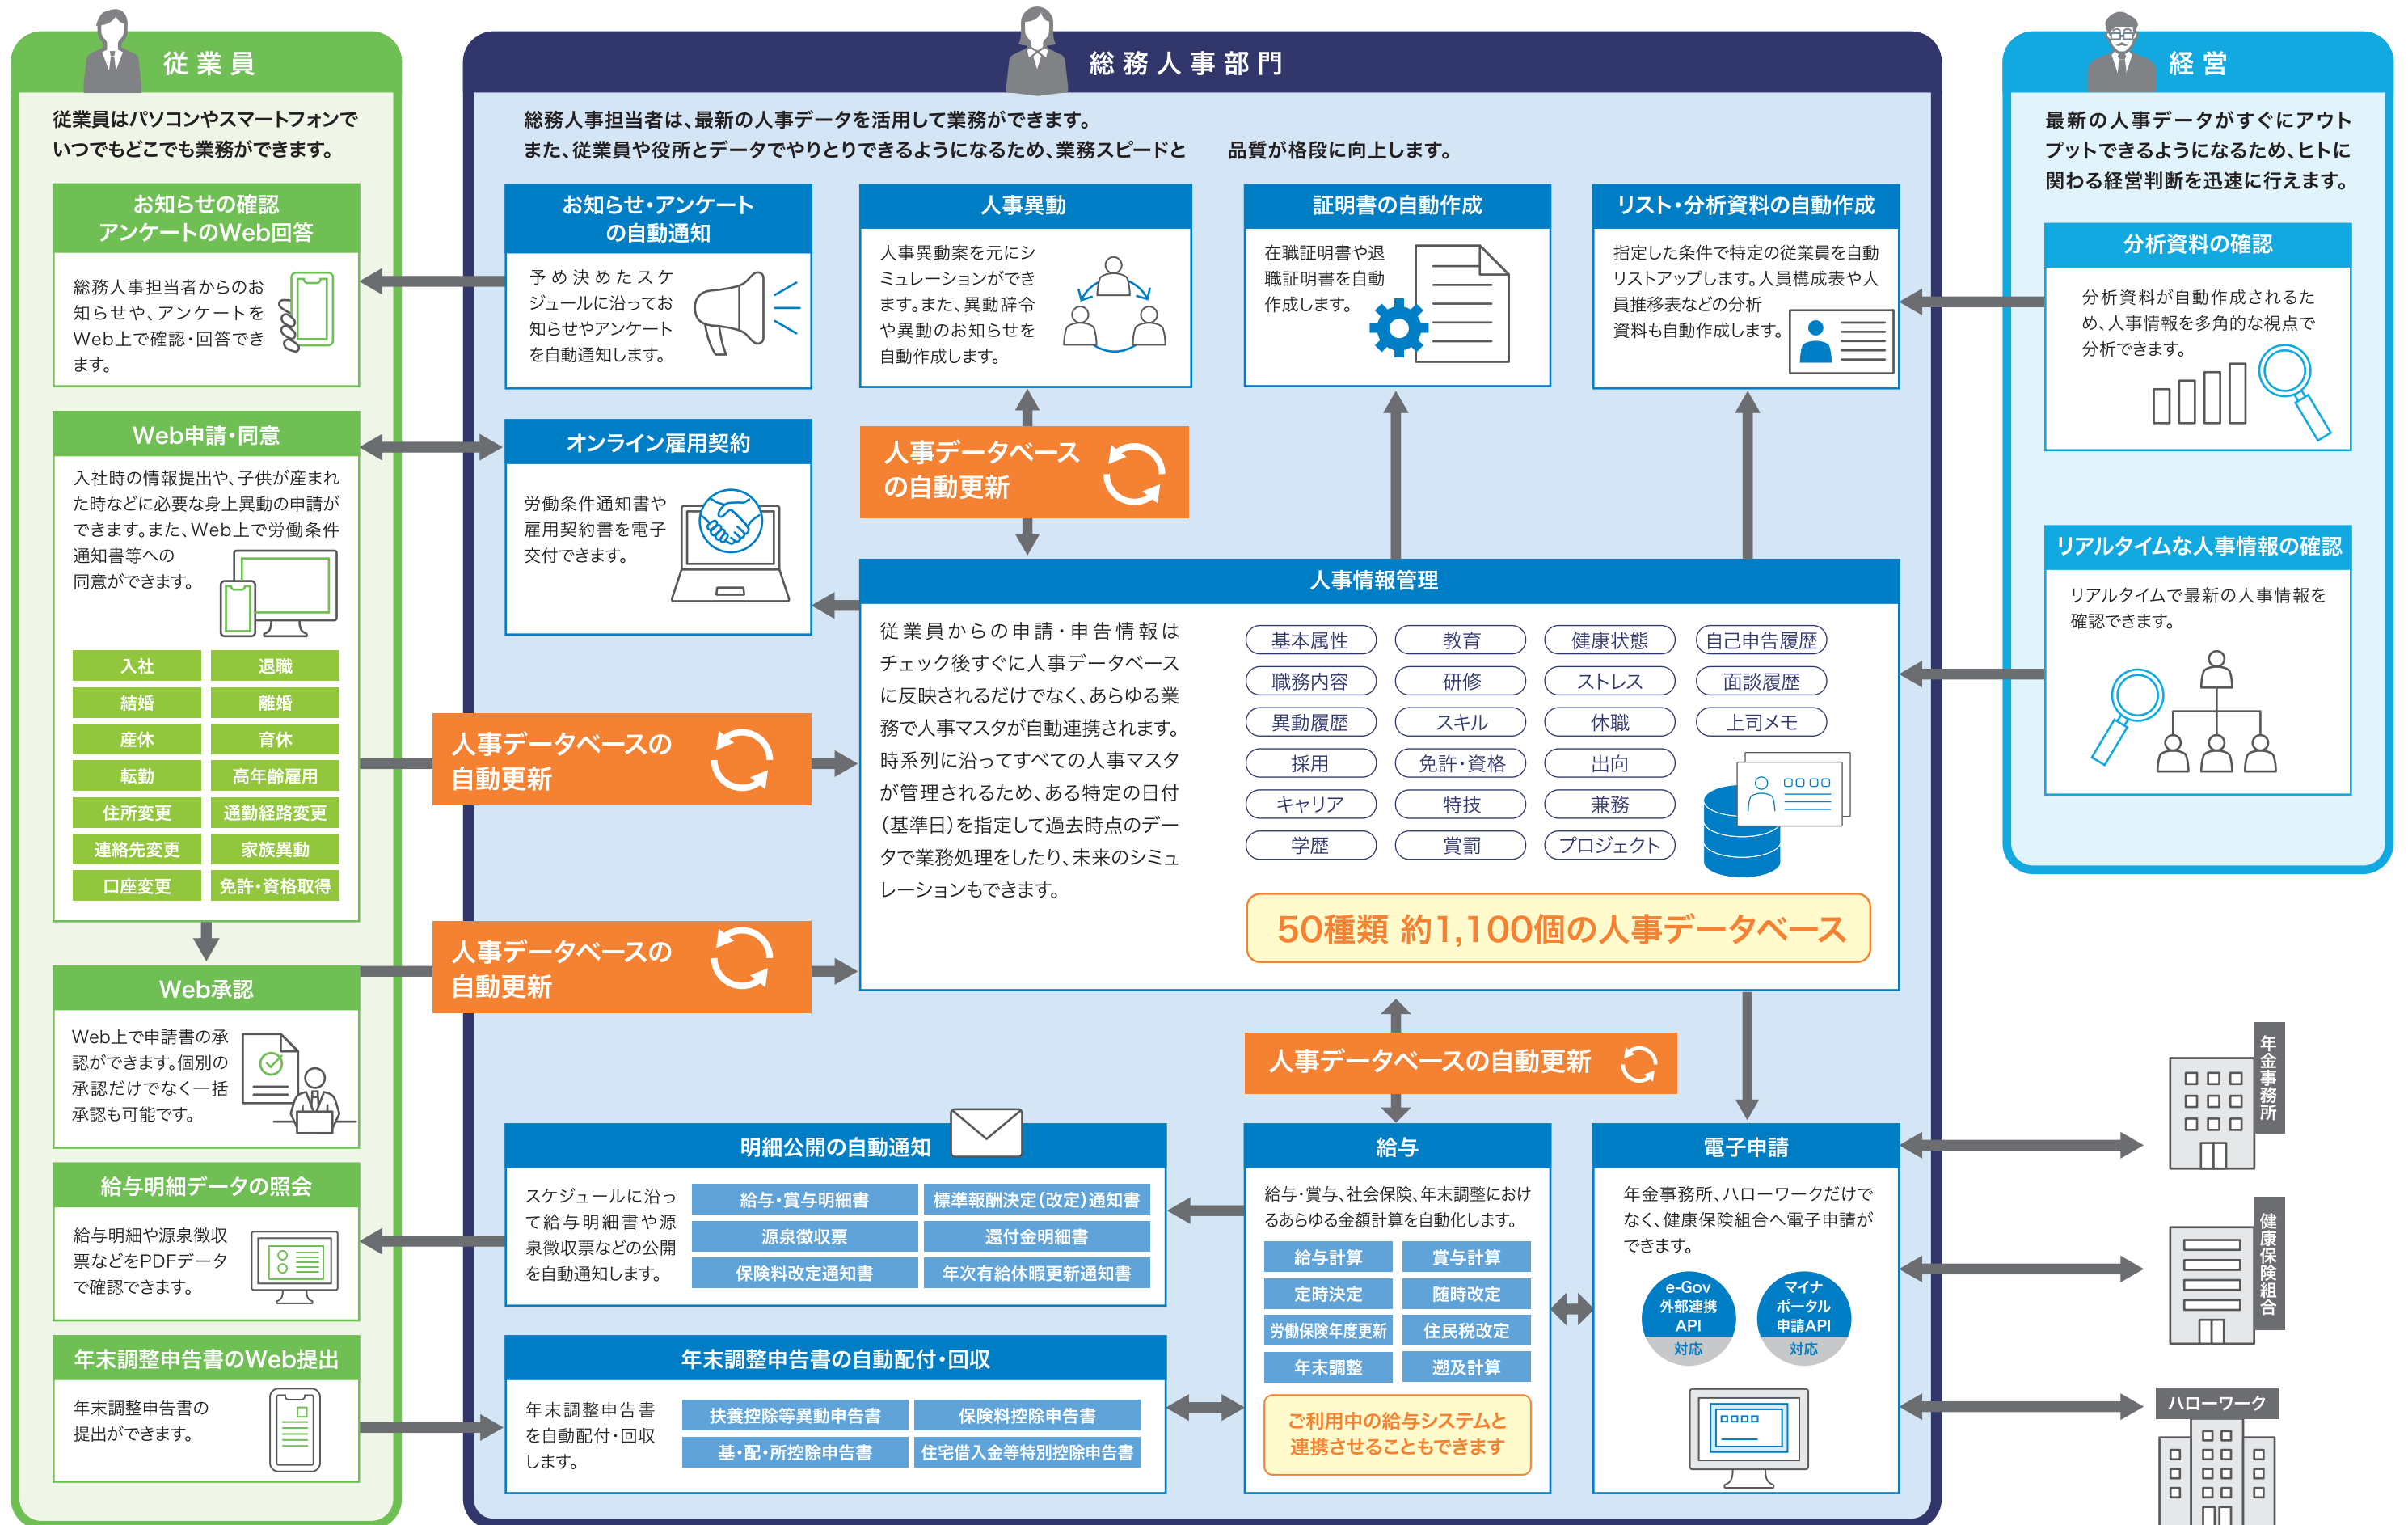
従業員

従業員はパソコンやスマートフォンでいつでもどこでも業務ができます。

お知らせの確認
アンケートのWeb回答

総務人事担当者からのお知らせや、アンケートをWeb上で確認・回答できます。

Web申請・同意

入社時の情報提出や、子供が産まれた時などに必要な身上異動の申請ができます。また、Web上で労働条件通知書等への同意ができます。

| 入社 | 退職 |
|---|---|
| 結婚 | 離婚 |
| 産休 | 育休 |
| 転勤 | 高年齢雇用 |
| 住所変更 | 通勤経路変更 |
| 連絡先変更 | 家族異動 |
| 口座変更 | 免許・資格取得 |

Web承認

Web上で申請書の承認ができます。個別の承認だけでなく一括承認も可能です。

給与明細データの照会

給与明細や源泉徴収票などをPDFデータで確認できます。

年末調整申告書のWeb提出

年末調整申告書の提出ができます。

総務人事部門

総務人事担当者は、最新の人事データを活用して業務ができます。
また、従業員や役所とデータでやりとりできるようになるため、業務スピードと 品質が格段に向上します。

お知らせ・アンケート
の自動通知

予め決めたスケジュールに沿ってお知らせやアンケートを自動通知します。

人事異動

人事異動案を元にシミュレーションができます。また、異動辞令や異動のお知らせを自動作成します。

証明書の自動作成

在職証明書や退職証明書を自動作成します。

リスト・分析資料の自動作成

指定した条件で特定の従業員を自動リストアップします。人員構成表や人員推移表などの分析資料も自動作成します。

オンライン雇用契約

労働条件通知書や雇用契約書を電子交付できます。

人事データベース
の自動更新

人事データベースの
自動更新

人事データベースの
自動更新

人事情報管理

従業員からの申請・申告情報はチェック後すぐに人事データベースに反映されるだけでなく、あらゆる業務で人事マスタが自動連携されます。時系列に沿ってすべての人事マスタが管理されるため、ある特定の日付(基準日)を指定して過去時点のデータで業務処理をしたり、未来のシミュレーションもできます。

| 基本属性 | 教育 | 健康状態 | 自己申告履歴 |
|---|---|---|---|
| 職務内容 | 研修 | ストレス | 面談履歴 |
| 異動履歴 | スキル | 休職 | 上司メモ |
| 採用 | 免許・資格 | 出向 | |
| キャリア | 特技 | 兼務 | |
| 学歴 | 賞罰 | プロジェクト | |

50種類 約1,100個の人事データベース

人事データベースの自動更新

明細公開の自動通知

スケジュールに沿って給与明細書や源泉徴収票などの公開を自動通知します。

| 給与・賞与明細書 | 標準報酬決定(改定)通知書 |
|---|---|
| 源泉徴収票 | 還付金明細書 |
| 保険料改定通知書 | 年次有給休暇更新通知書 |

年末調整申告書の自動配付・回収

年末調整申告書を自動配付・回収します。

| 扶養控除等異動申告書 | 保険料控除申告書 |
|---|---|
| 基・配・所控除申告書 | 住宅借入金等特別控除申告書 |

給与

給与・賞与、社会保険、年末調整におけるあらゆる金額計算を自動化します。

| 給与計算 | 賞与計算 |
|---|---|
| 定時決定 | 随時改定 |
| 労働保険年度更新 | 住民税改定 |
| 年末調整 | 遡及計算 |

ご利用中の給与システムと連携させることもできます

電子申請

年金事務所、ハローワークだけでなく、健康保険組合へ電子申請ができます。

e-Gov 外部連携 API 対応

マイナポータル 申請API 対応

経営

最新の人事データがすぐにアウトプットできるようになるため、ヒトに関わる経営判断を迅速に行えます。

分析資料の確認

分析資料が自動作成されるため、人事情報を多角的な視点で分析できます。

リアルタイムな人事情報の確認

リアルタイムで最新の人事情報を確認できます。

年金事務所

健康保険組合

ハローワーク